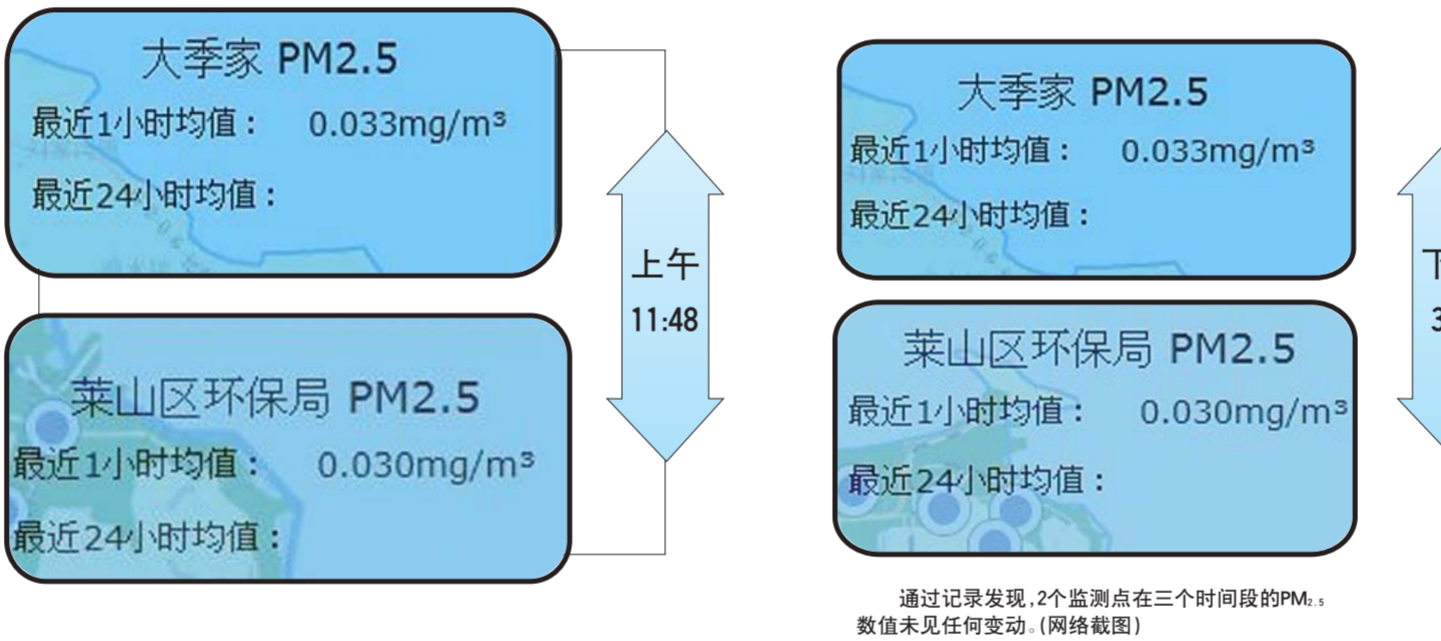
大季家 PM2.5
最近1小时均值： 0.033mg/m³
最近24小时均值：

莱山区环保局 PM2.5
最近1小时均值： 0.030mg/m³
最近24小时均值：

上午
11:48

大季家 PM2.5
最近1小时均值： 0.033mg/m³
最近24小时均值：

莱山区环保局 PM2.5
最近1小时均值： 0.030mg/m³
最近24小时均值：

下
3

通过记录发现，2个监测点在三个时间段的$PM_{2.5}$数值未见任何变动。(网络截图)